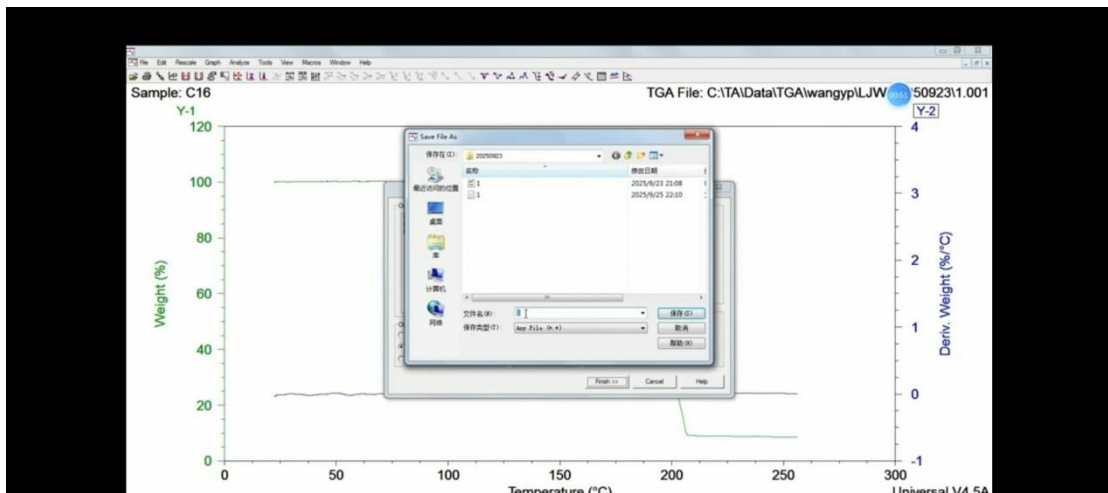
File Edit Rescale Graph Analyze Tools View Macros Window Help

Sample: C16
TGA File: C:\TA\Data\TGA\wangyp\LJW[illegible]50923\1.001

Y-1
Y-2

Save File As

保存在(I): 20250923

名称
修改日期
1 2025/9/23 21:08
1 2025/9/25 22:10

最近访问的位置
桌面
库
计算机
网络

文件名(N): 1
保存类型(T): Any File (*.*)
保存(S)
取消
帮助(H)

Finish >>
Cancel
Help

Weight (%)
Deriv. Weight (%/°C)

120
100
80
60
40
20
0

4
3
2
1
0
-1

0 50 100 150 200 250 300

Temperature (°C)
Universal V4.5A